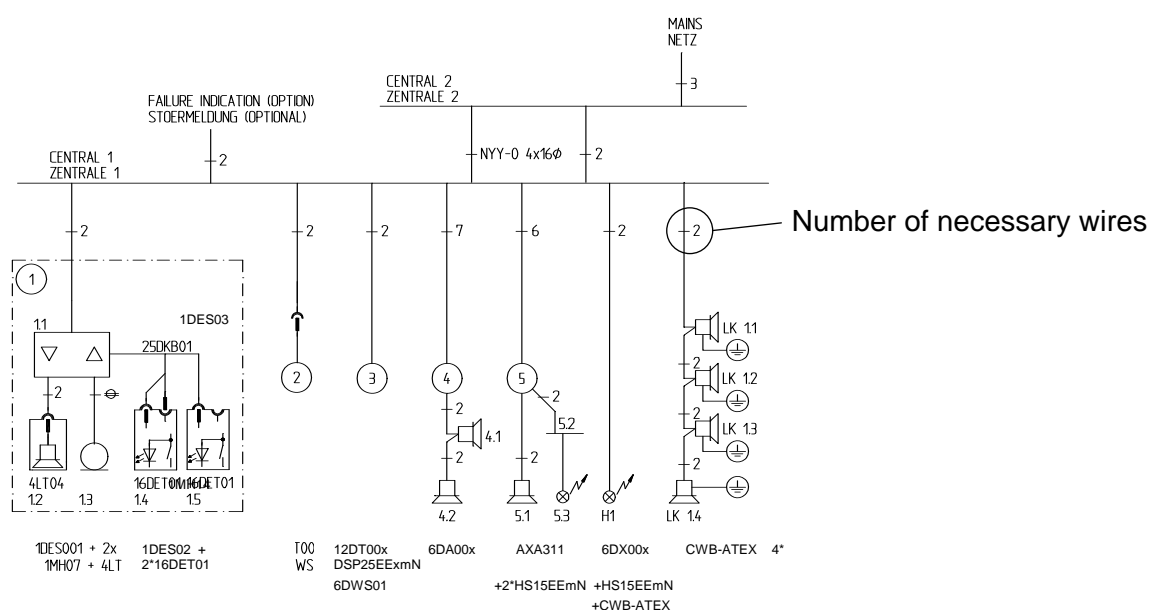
MAINS
NETZ

3

CENTRAL 2
ZENTRALE 2

FAILURE INDICATION (OPTION)
STOERMELDUNG (OPTIONAL)

2

NYY-0 4x16Ø

2

CENTRAL 1
ZENTRALE 1

2

2

2

7

6

2

2

Number of necessary wires

1

1DES03

1.1

25DKB01

2

2

3

4

5

2

2

5.2

4.1

2

2

LK 1.1

LK 1.2

LK 1.3

2

2

2

4LT04
1.2

1.3

16DET01
1.4

16DET01
1.5

4.2

5.1

5.3

H1

LK 1.4

1DES001 + 2x
1MH07 + 4LT

1DES02 +
2*16DET01

T00
WS

12DT00x
DSP25EExmN
6DWS01

6DA00x

AXA311
+2*HS15EEmN

6DX00x
+HS15EEmN
+CWB-ATEX

CWB-ATEX 4*